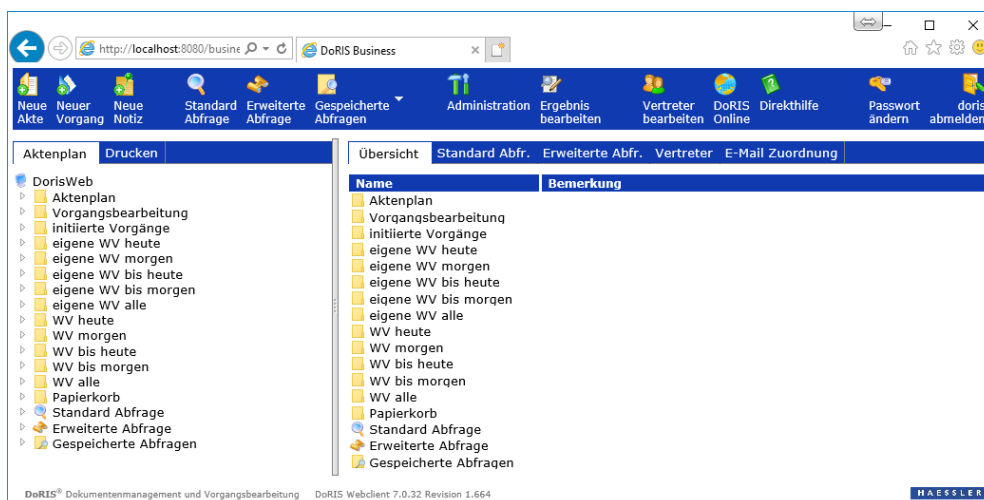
http://localhost:8080/busine

DoRIS Business

Neue Akte | Neuer Vorgang | Neue Notiz | Standard Abfrage | Erweiterte Abfrage | Gespeicherte Abfragen | Administration | Ergebnis bearbeiten | Vertreter bearbeiten | DoRIS Online | Direkthilfe | Passwort ändern | doris abmelden

Aktenplan | Drucken

DorisWeb
Aktenplan
Vorgangsbearbeitung
initiierte Vorgänge
eigene WV heute
eigene WV morgen
eigene WV bis heute
eigene WV bis morgen
eigene WV alle
WV heute
WV morgen
WV bis heute
WV bis morgen
WV alle
Papierkorb
Standard Abfrage
Erweiterte Abfrage
Gespeicherte Abfragen

Übersicht | Standard Abfr. | Erweiterte Abfr. | Vertreter | E-Mail Zuordnung

| Name | Bemerkung |
|---|---|
| Aktenplan | |
| Vorgangsbearbeitung | |
| initiierte Vorgänge | |
| eigene WV heute | |
| eigene WV morgen | |
| eigene WV bis heute | |
| eigene WV bis morgen | |
| eigene WV alle | |
| WV heute | |
| WV morgen | |
| WV bis heute | |
| WV bis morgen | |
| WV alle | |
| Papierkorb | |
| Standard Abfrage | |
| Erweiterte Abfrage | |
| Gespeicherte Abfragen | |

DoRIS® Dokumentenmanagement und Vorgangsbearbeitung DoRIS Webclient 7.0.32 Revision 1.664

HAESSLER